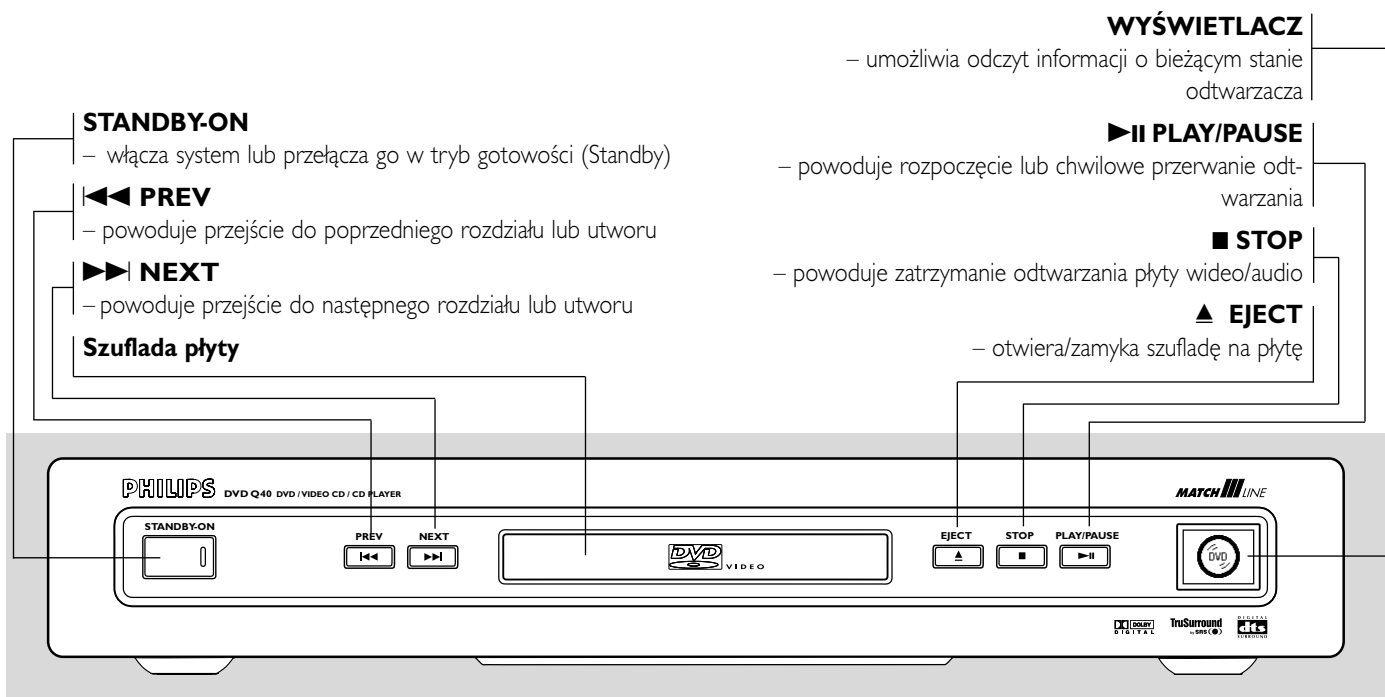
WYŚWIETLACZ
– umożliwia odczyt informacji o bieżącym stanie odtwarzacza

STANDBY-ON
– włącza system lub przełącza go w tryb gotowości (Standby)

►II PLAY/PAUSE
– powoduje rozpoczęcie lub chwilowe przerwanie odtwarzania

|◄◄ PREV
– powoduje przejście do poprzedniego rozdziału lub utworu

■ STOP
– powoduje zatrzymanie odtwarzania płyty wideo/audio

►►| NEXT
– powoduje przejście do następnego rozdziału lub utworu

▲ EJECT
– otwiera/zamyka szufladę na płytę

Szuflada płyty

PHILIPS DVD Q40 DVD / VIDEO CD / CD PLAYER

MATCH LINE

STANDBY-ON

PREV

NEXT

DVD VIDEO

EJECT

STOP

PLAY/PAUSE

DVD

DOLBY DIGITAL

TruSurround by SRS

DIGITAL dts SURROUND